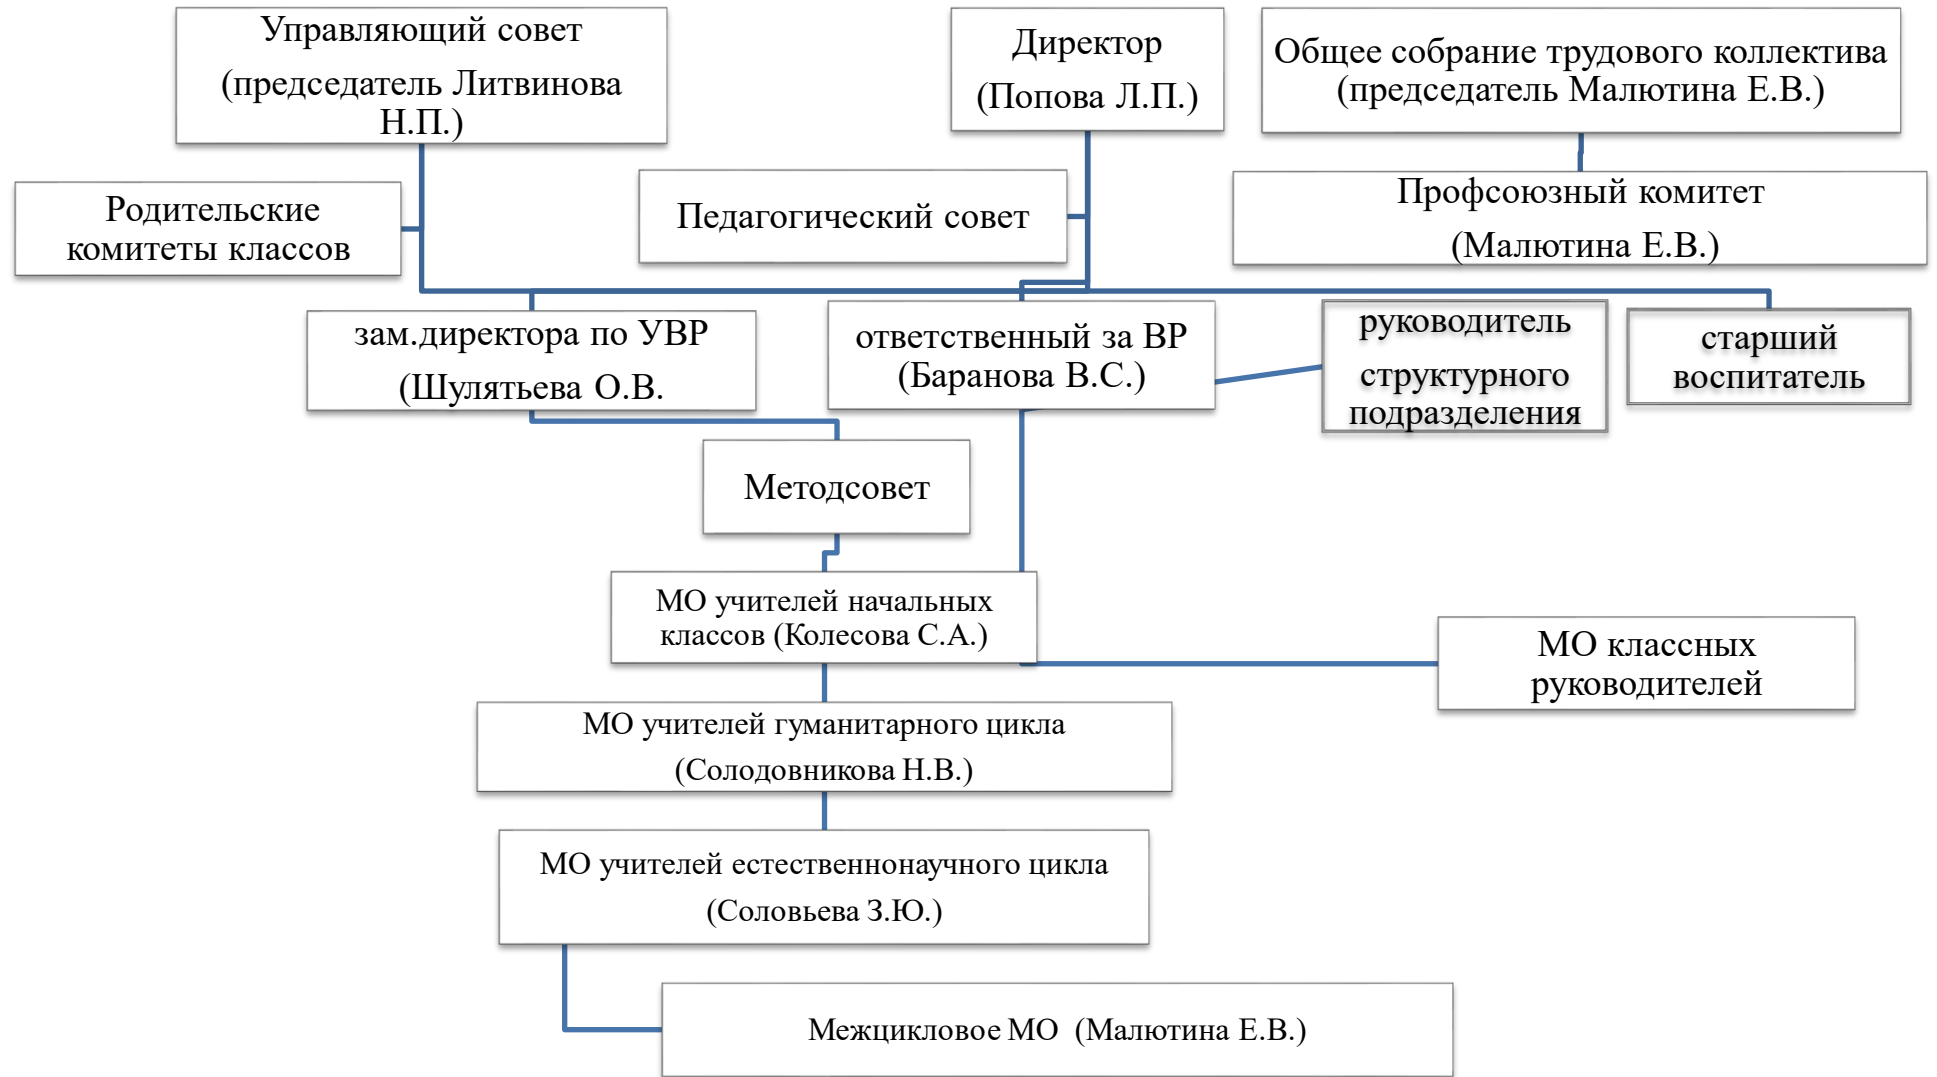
Управляющий совет (председатель Литвинова Н.П.)

Директор (Попова Л.П.)

Общее собрание трудового коллектива (председатель Малютина Е.В.)

Родительские комитеты классов

Педагогический совет

Профсоюзный комитет (Малютина Е.В.)

зам.директора по УВР (Шулятьева О.В.

ответственный за ВР (Баранова В.С.)

руководитель структурного подразделения

старший воспитатель

Методсовет

МО учителей начальных классов (Колесова С.А.)

МО классных руководителей

МО учителей гуманитарного цикла (Солодовникова Н.В.)

МО учителей естественнонаучного цикла (Соловьева З.Ю.)

Межцикловое МО (Малютина Е.В.)